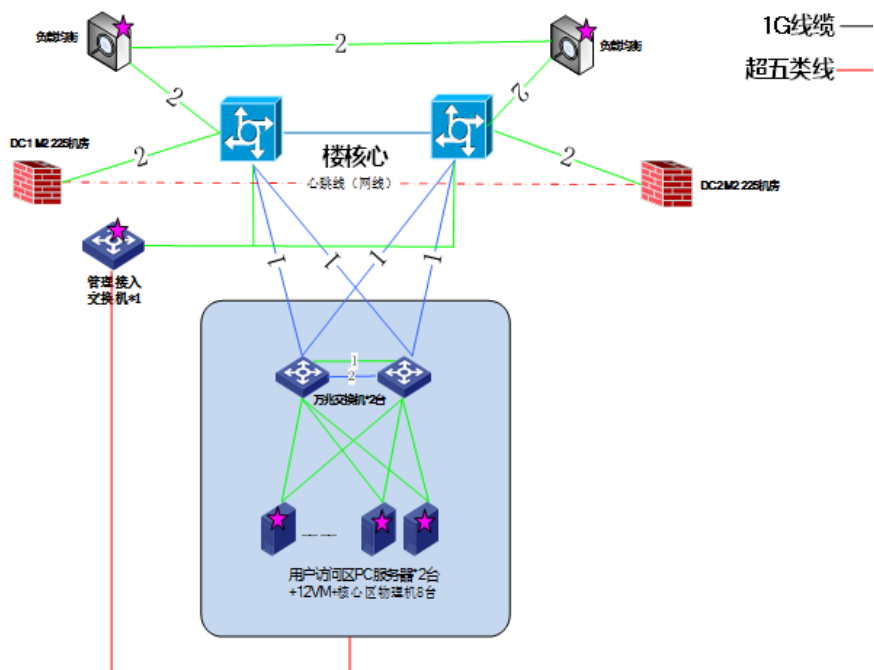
1G线缆

超五类线

负载均衡

负载均衡

2

2

2

2

2

DC1 M2 225机房

楼核心

心跳线（网线）

DC2 M2 225机房

管理接入交换机*1

1

1

1

1

1

2

万兆交换机*2台

用户访问区PC服务器*2台 +12VM+核心区物理机8台